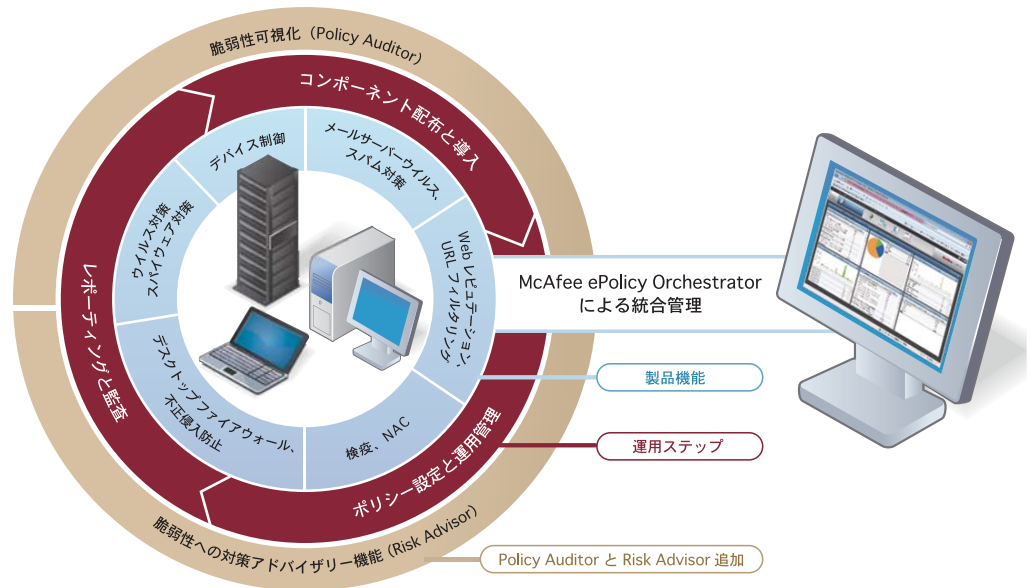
脆弱性可視化（Policy Auditor）

コンポーネント配布と導入

デバイス制御

メールサーバーウイルス、スパム対策

Web レピュテーション、URL フィルタリング

検疫、NAC

デスクトップファイアウォール、不正侵入防止

ウイルス対策 スパイウェア対策

レポーティングと監査

ポリシー設定と運用管理

脆弱性への対策アドバイザリー機能（Risk Advisor）

McAfee ePolicy Orchestrator による統合管理

製品機能

運用ステップ

Policy Auditor と Risk Advisor 追加